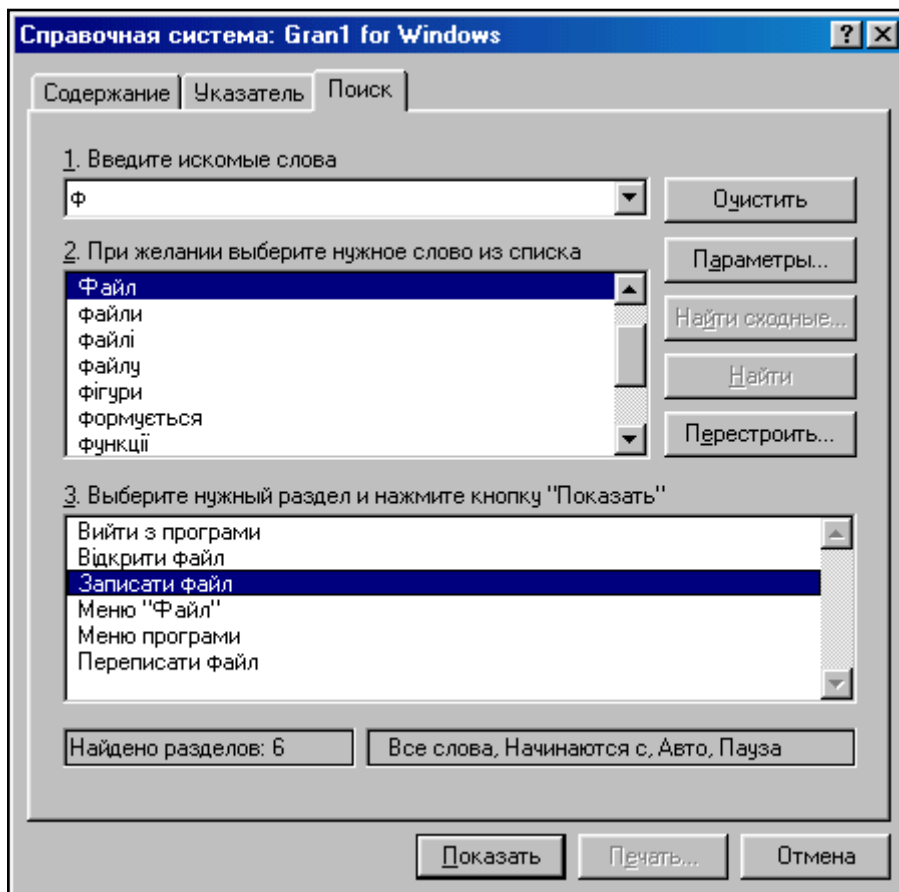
Справочная система: Gran1 for Windows

?

Содержание | Указатель | Поиск

1. Введите искомые слова

ф

Очистить

2. При желании выберите нужное слово из списка

Файл
файли
файлі
файлу
фігури
формується
функції

Параметры...

Найти сходные...

Найти

Перестроить...

3. Выберите нужный раздел и нажмите кнопку "Показать"

Вийти з програми
Відкрити файл
Записати файл
Меню "Файл"
Меню програми
Переписати файл

Найдено разделов: 6

Все слова, Начинаются с, Авто, Пауза

Показать

Печать...

Отмена